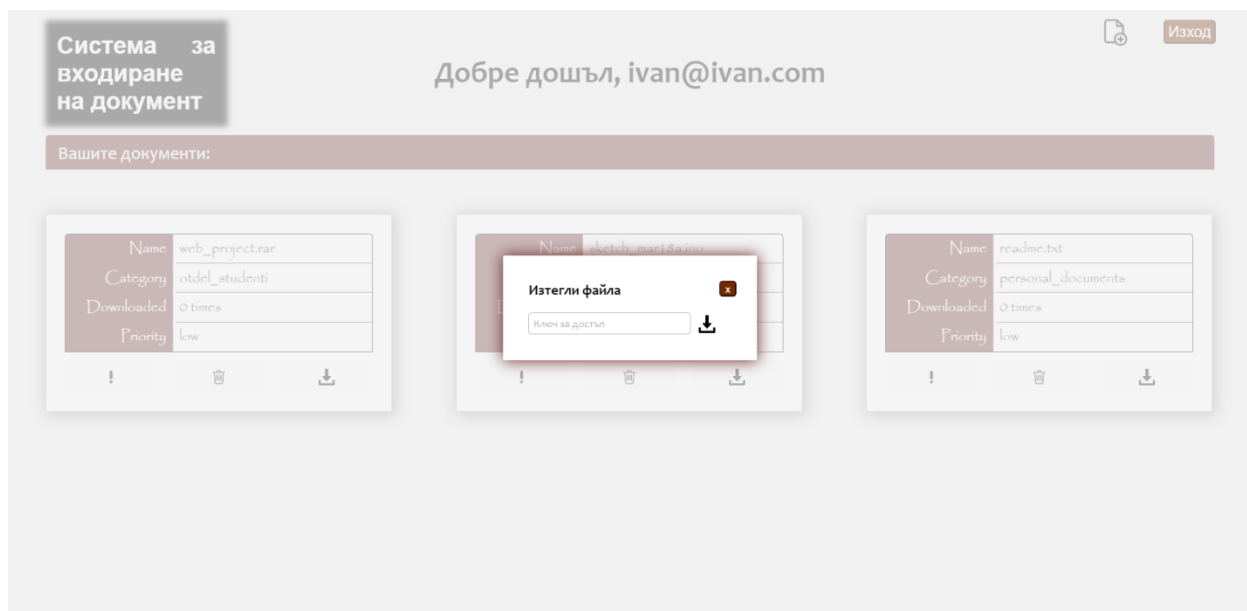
Система за входиране на документ

Добре дошъл, ivan@ivan.com

Изход

Вашите документи:

| Name | web_project.rar |
|---|---|
| Category | otdel_studenti |
| Downloaded | 0 times |
| Priority | low |

!

| Name | sketch_mar18a.ino |
|---|---|
| Category | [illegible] |
| Downloaded | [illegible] |
| Priority | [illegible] |

!

Изтегли файла

x

Ключ за достъп

| Name | readme.txt |
|---|---|
| Category | personal_documents |
| Downloaded | 0 times |
| Priority | low |

!